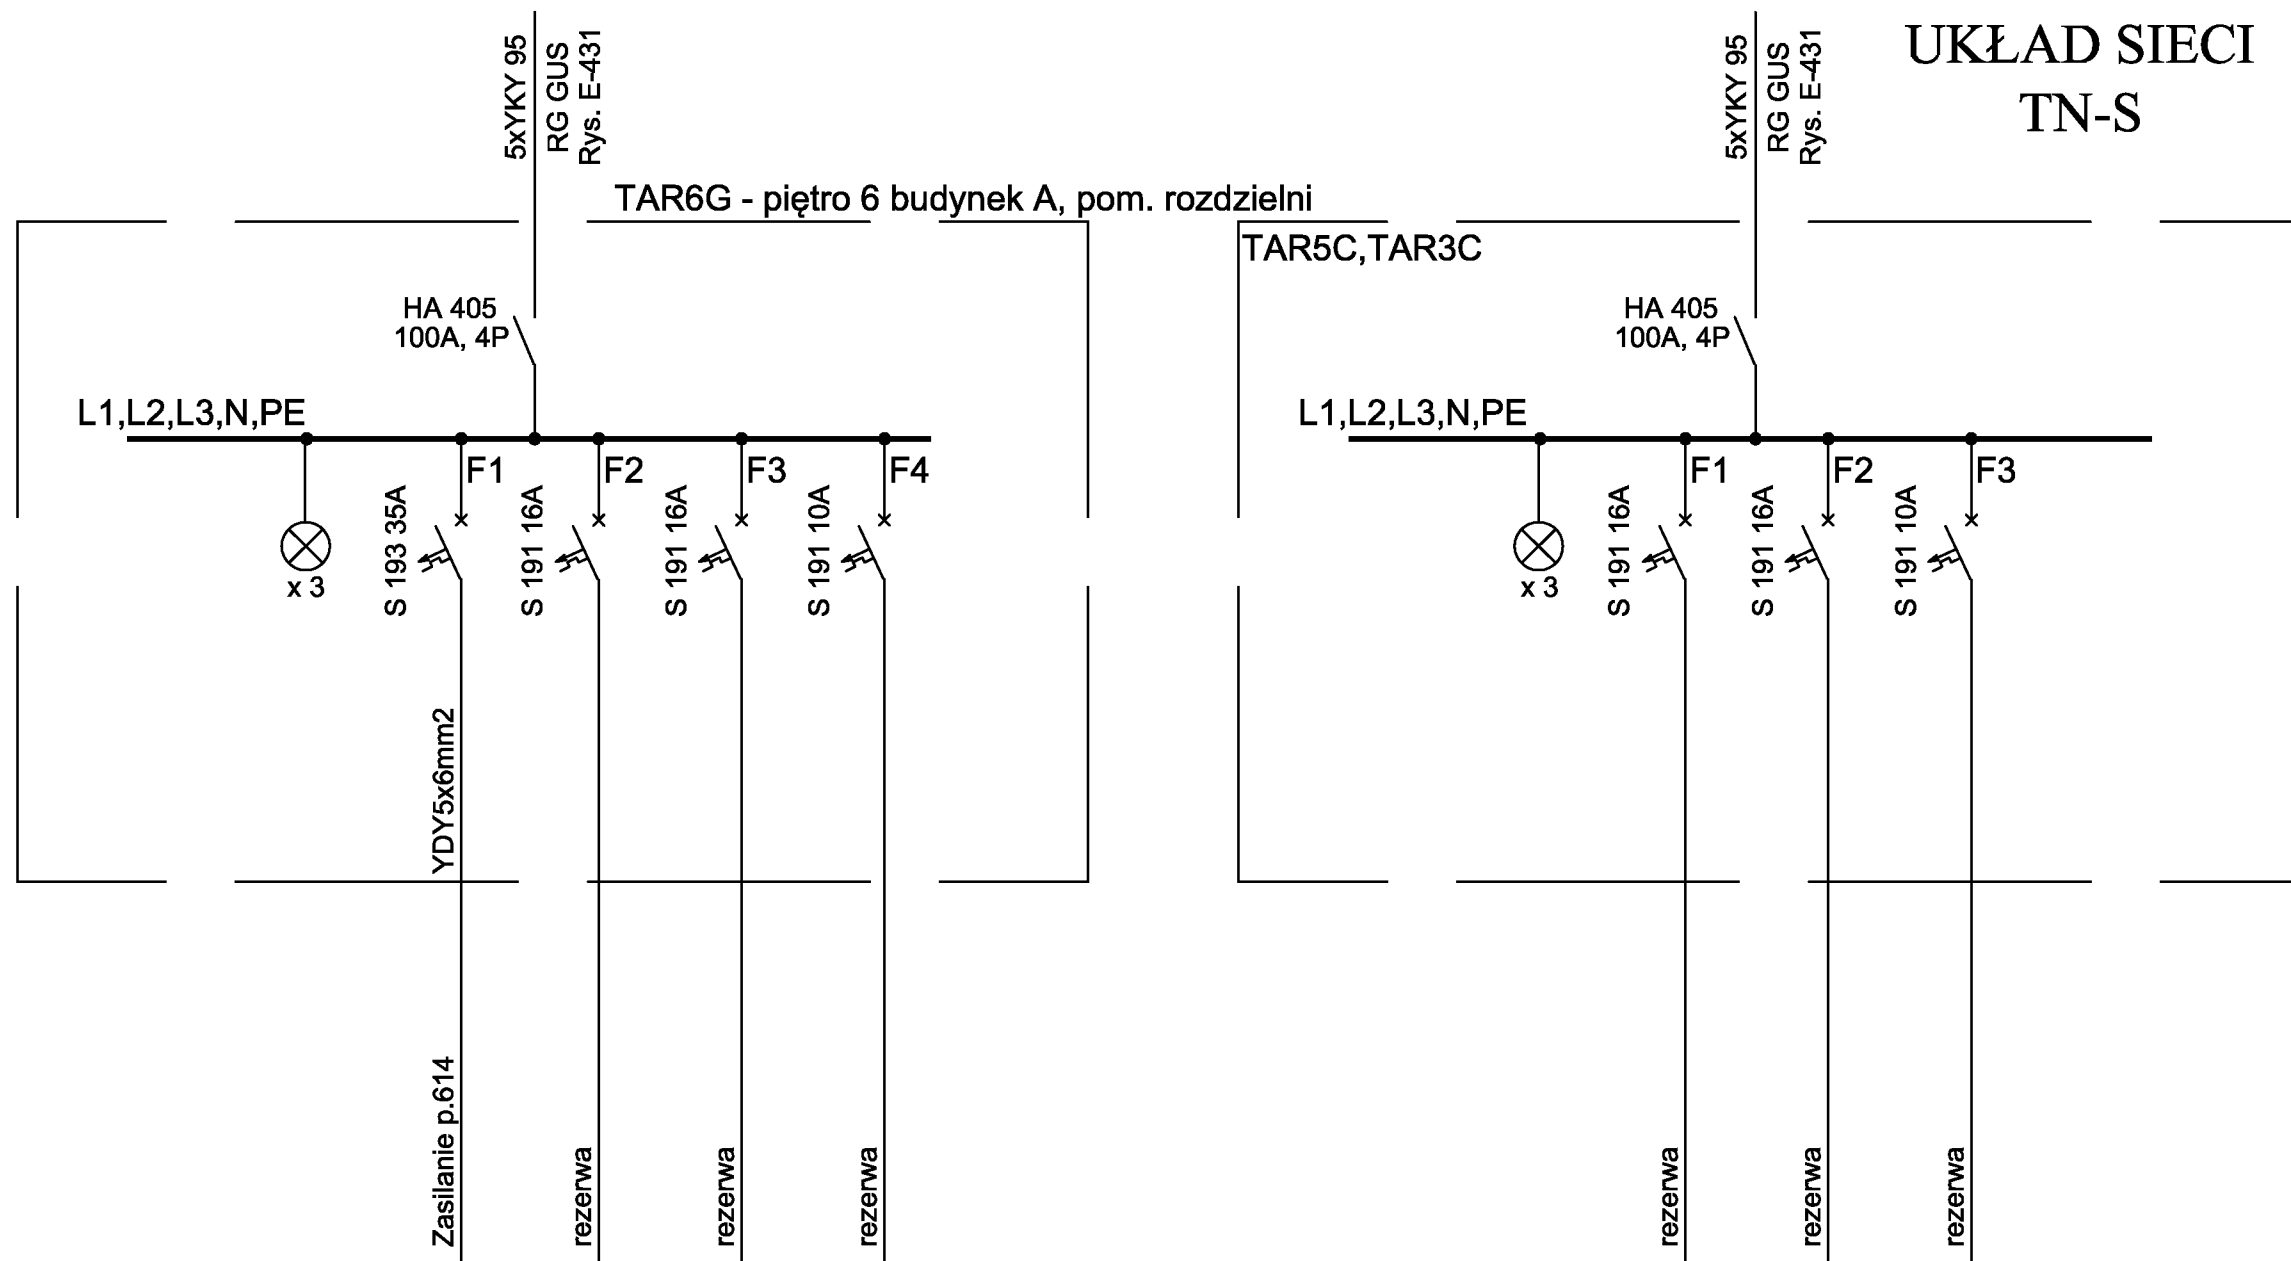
5xYKY 95
RG GUS
Rys. E-431

UKŁAD SIECI
TN-S

5xYKY 95
RG GUS
Rys. E-431

TAR6G - piętro 6 budynek A, pom. rozdzielni

TAR5C,TAR3C

HA 405
100A, 4P

L1,L2,L3,N,PE

F1 F2 F3 F4

x 3

S 193 35A
S 191 16A
S 191 16A
S 191 10A

YDY5x6mm2

Zasilanie p.614
rezerwa
rezerwa
rezerwa

HA 405
100A, 4P

L1,L2,L3,N,PE

F1 F2 F3

x 3

S 191 16A
S 191 16A
S 191 10A

rezerwa
rezerwa
rezerwa